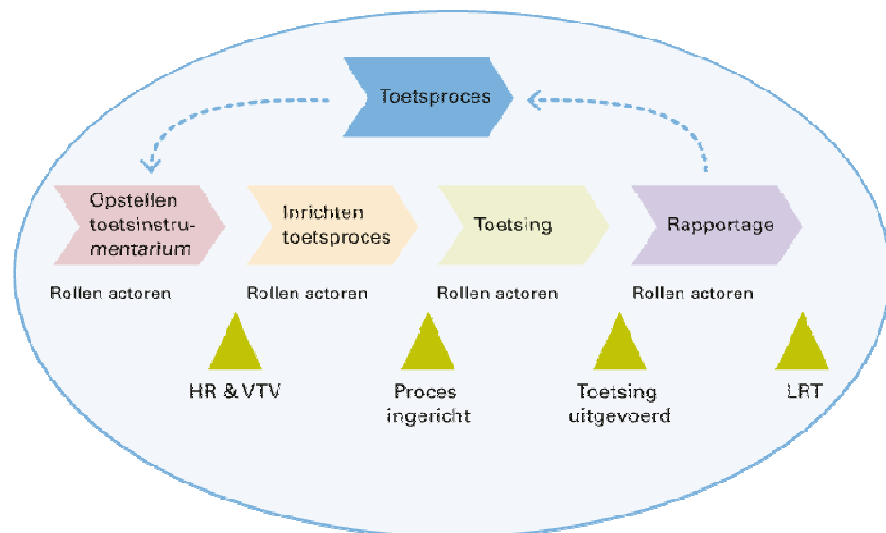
Toetsproces

Opstellen toetsinstrumentarium

Inrichten toetsproces

Toetsing

Rapportage

Rollen actoren

Rollen actoren

Rollen actoren

Rollen actoren

HR & VTV

Proces ingericht

Toetsing uitgevoerd

LRT